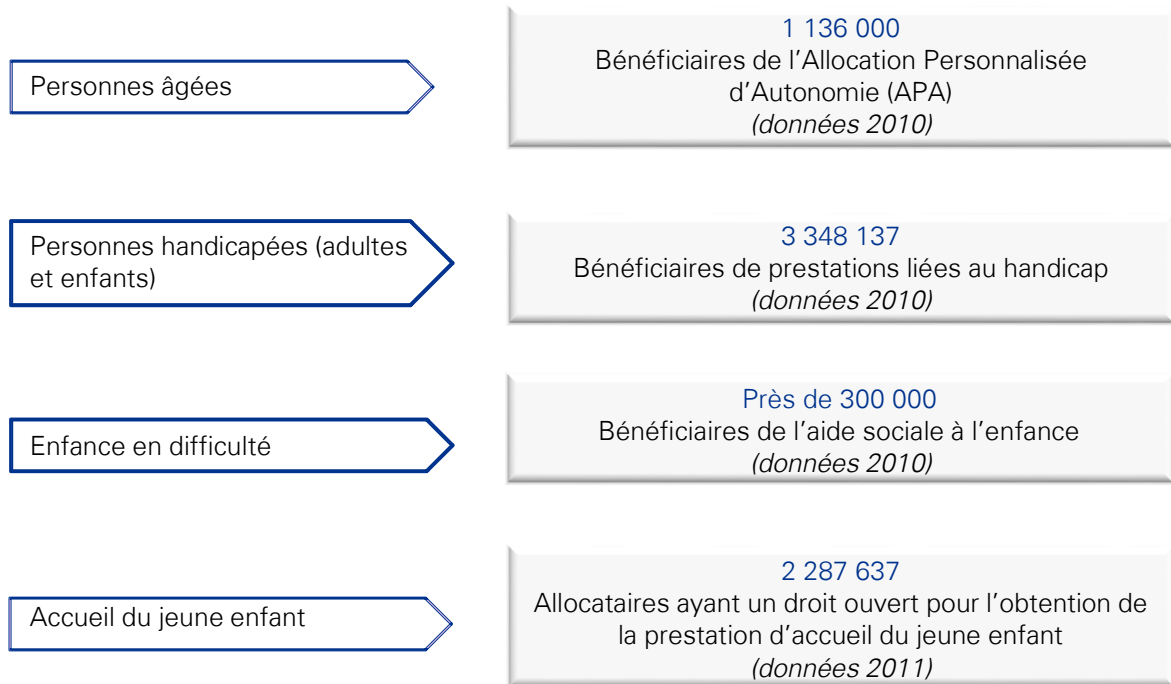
Personnes âgées

1 136 000
Bénéficiaires de l’Allocation Personnalisée d’Autonomie (APA)
*(données 2010)*

Personnes handicapées (adultes et enfants)

3 348 137
Bénéficiaires de prestations liées au handicap
*(données 2010)*

Enfance en difficulté

Près de 300 000
Bénéficiaires de l’aide sociale à l’enfance
*(données 2010)*

Accueil du jeune enfant

2 287 637
Allocataires ayant un droit ouvert pour l’obtention de la prestation d’accueil du jeune enfant
*(données 2011)*